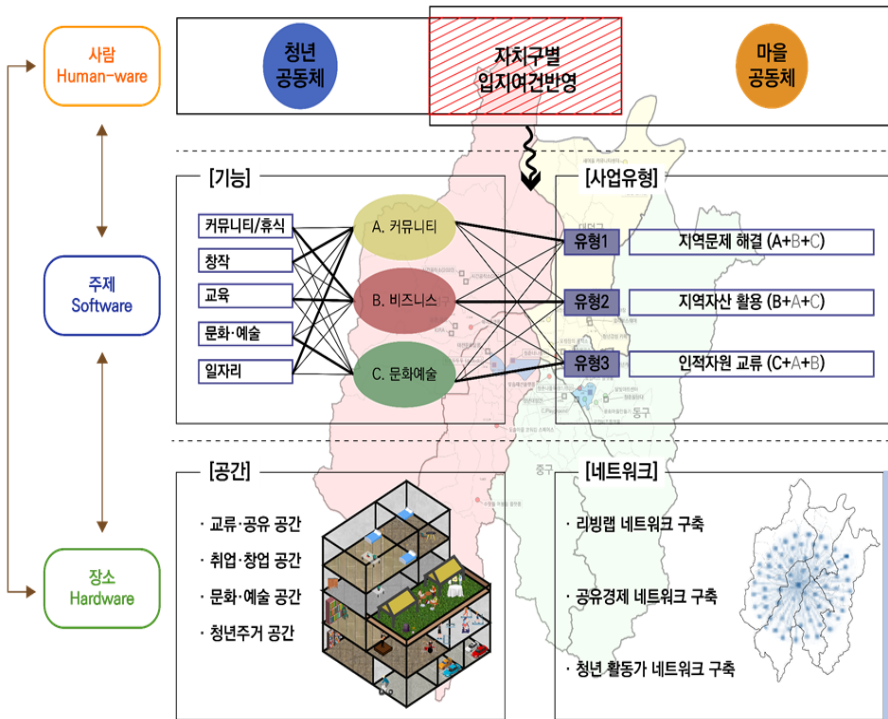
사람
Human-ware

청년
공동체

자치구별
입지여건반영

마을
공동체

[기능]

커뮤니티/휴식

창작

교육

문화·예술

일자리

A. 커뮤니티

B. 비즈니스

C. 문화예술

[사업유형]

유형1
지역문제 해결 (A+B+C)

유형2
지역자산 활용 (B+A+C)

유형3
인적자원 교류 (C+A+B)

주제
Software

[공간]

· 교류·공유 공간

· 취업·창업 공간

· 문화·예술 공간

· 청년주거 공간

[네트워크]

· 리빙랩 네트워크 구축

· 공유경제 네트워크 구축

· 청년 활동가 네트워크 구축

장소
Hardware

동구

중구